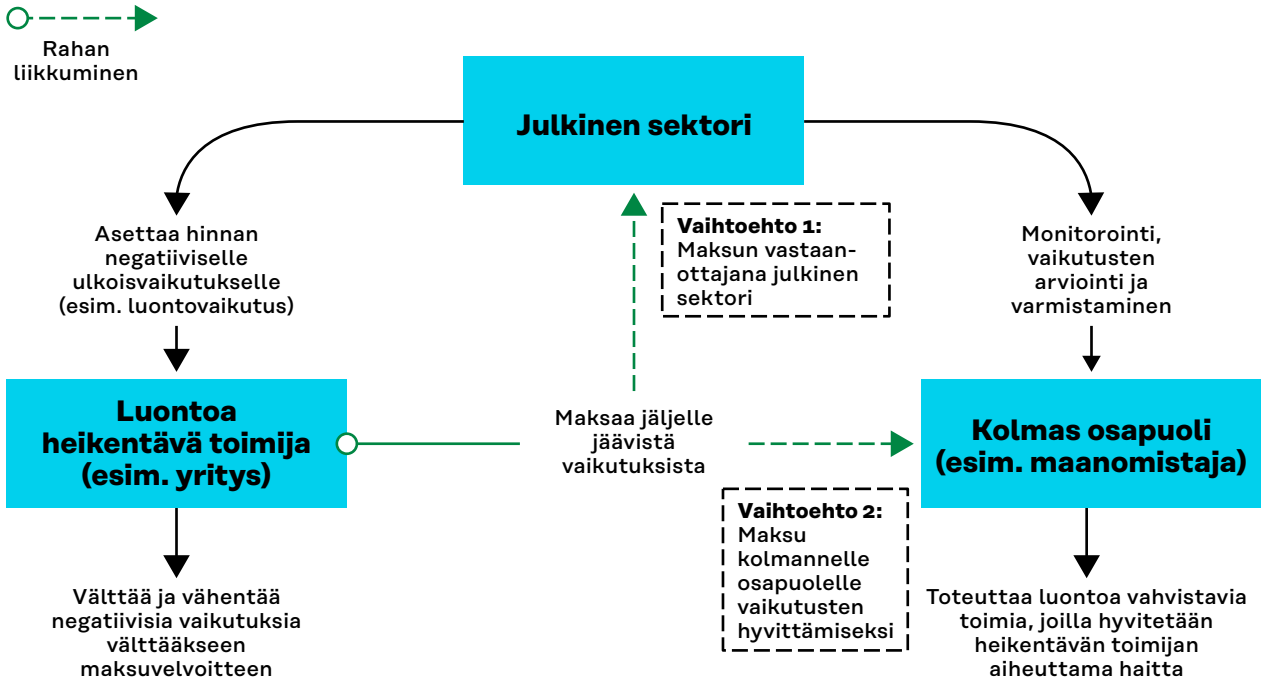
Rahan liikkuminen

Julkinen sektori

Asettaa hinnan negatiiviselle ulkoisvaikutukselle (esim. luontovaikutus)

Vaihtoehto 1: Maksun vastaanottajana julkinen sektori

Monitorointi, vaikutusten arviointi ja varmistaminen

Luontoa heikentävä toimija (esim. yritys)

Maksaa jäljelle jäävistä vaikutuksista

Kolmas osapuoli (esim. maanomistaja)

Vaihtoehto 2: Maksu kolmannelle osapuolelle vaikutusten hyvittämiseksi

Välttää ja vähentää negatiivisia vaikutuksia välttääkseen maksuvelvoitteen

Toteuttaa luontoa vahvistavia toimia, joilla hyvitetään heikentävän toimijan aiheuttama haitta